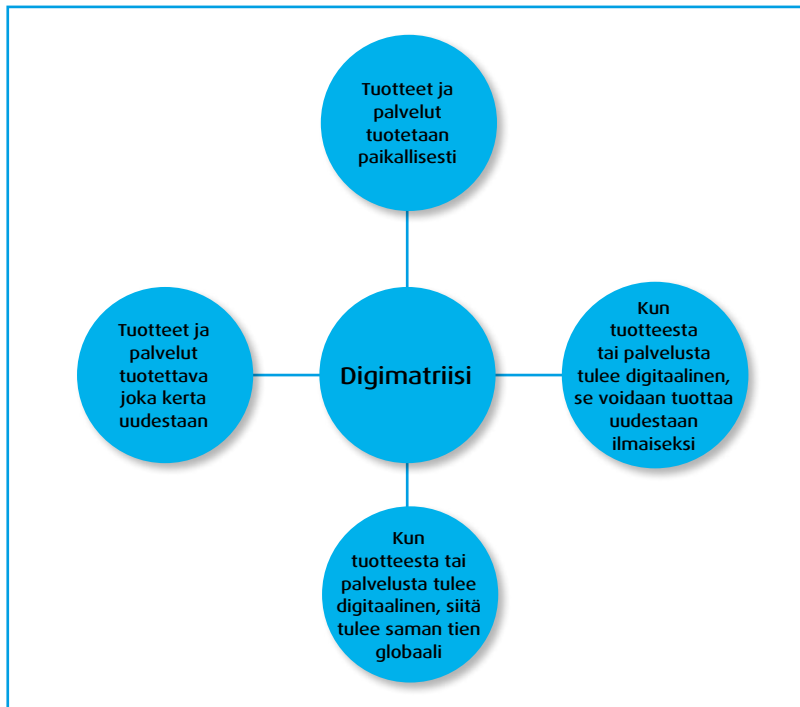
Tuotteet ja palvelut tuotetaan paikallisesti

Tuotteet ja palvelut tuotettava joka kerta uudestaan

Digimatriisi

Kun tuotteesta tai palvelusta tulee digitaalinen, se voidaan tuottaa uudestaan ilmaiseksi

Kun tuotteesta tai palvelusta tulee digitaalinen, siitä tulee saman tien globaali